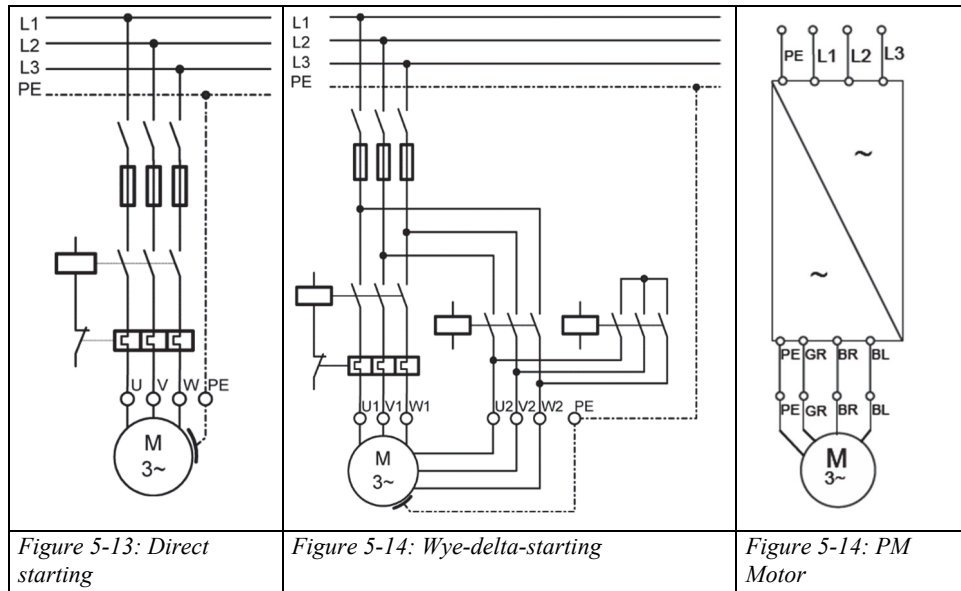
L1
L2
L3
PE
U V W PE
M
3~

L1
L2
L3
PE
U1 V1 W1
U2 V2 W2 PE
M
3~

PE L1 L2 L3
~
~
PE GR BR BL
PE GR BR BL
M
3~

| Figure 5-13: Direct starting | Figure 5-14: Wye-delta-starting | Figure 5-14: PM Motor |
|---|---|---|